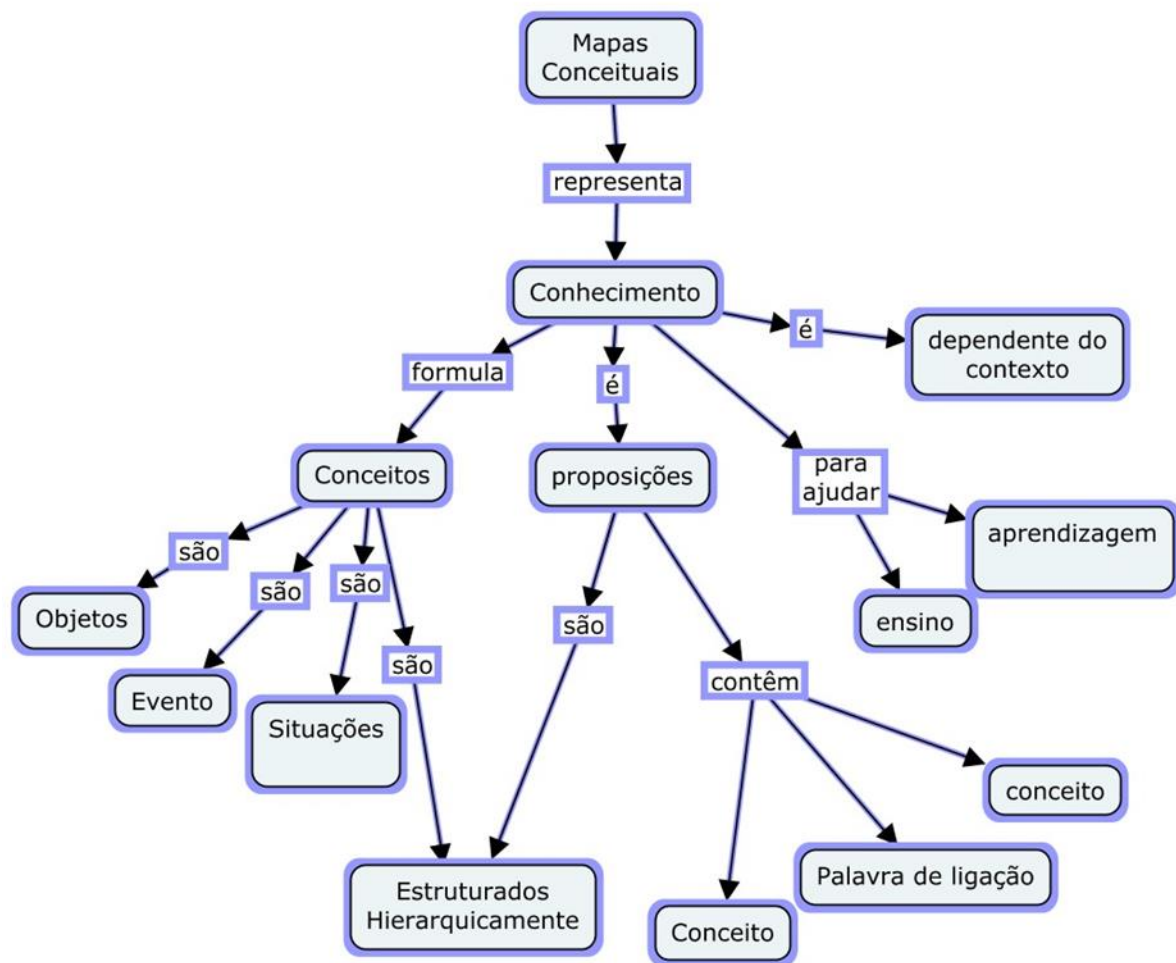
Mapas Conceituais

representa

Conhecimento

formula

é

é

dependente do contexto

Conceitos

proposições

para ajudar

aprendizagem

ensino

são

são

são

são

Objetos

Evento

Situações

são

contêm

conceito

Palavra de ligação

Conceito

Estruturados Hierarquicamente